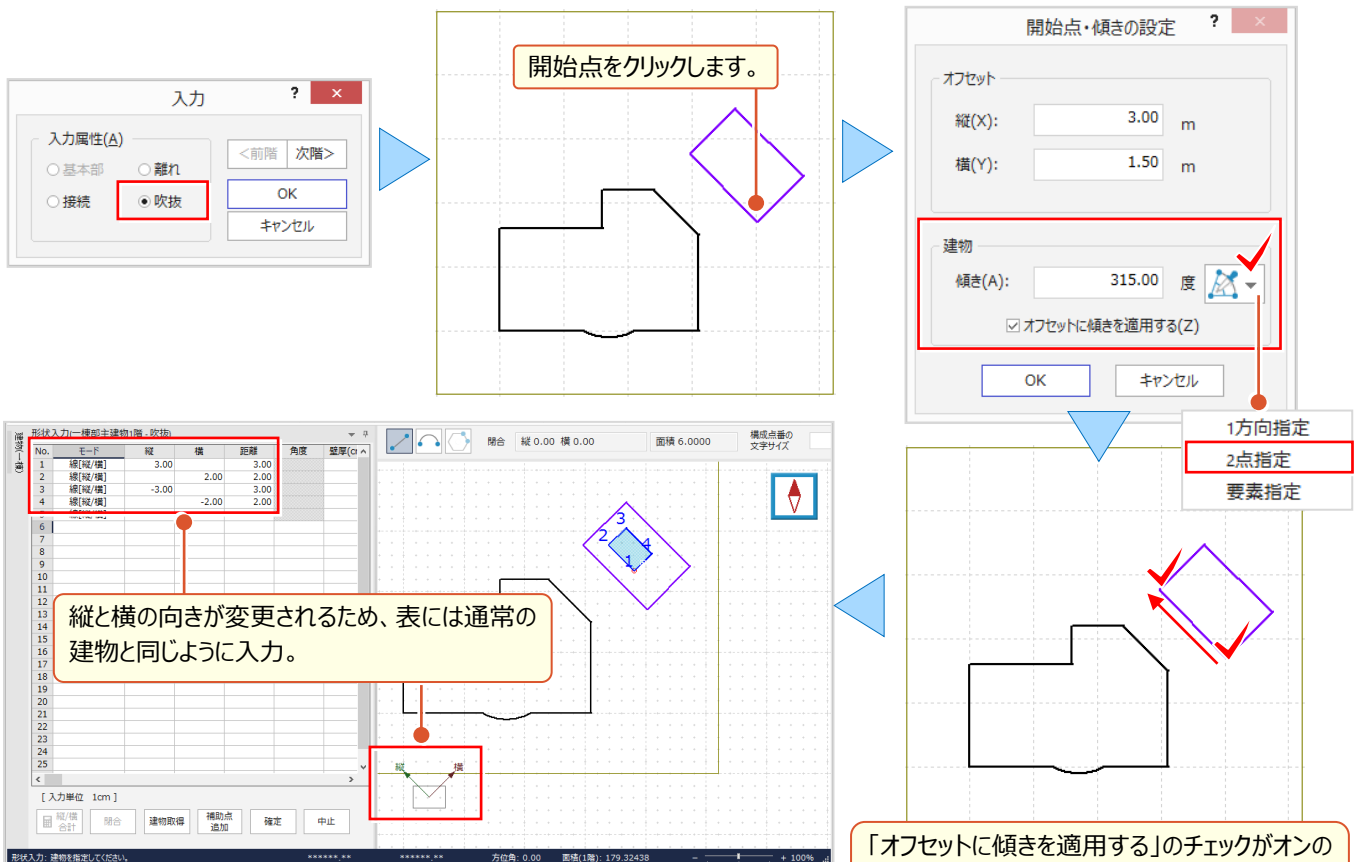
入力
?
入力属性(A)
基本部
離れ
接続
吹抜
<前階
次階>
OK
キャンセル

開始点をクリックします。

開始点・傾きの設定
?
オフセット
縦(X):
3.00
m
横(Y):
1.50
m
建物
傾き(A):
315.00
度
オフセットに傾きを適用する(Z)
OK
キャンセル

1方向指定
2点指定
要素指定

形状入力(一棟部主建物1階 - 吹抜)

| No. | モード | 縦 | 横 | 距離 | 角度 | 壁厚(cm) |
|---|---|---|---|---|---|---|
| 1 | 線[縦/横] | 3.00 | | 3.00 | | |
| 2 | 線[縦/横] | | 2.00 | 2.00 | | |
| 3 | 線[縦/横] | -3.00 | | 3.00 | | |
| 4 | 線[縦/横] | | -2.00 | 2.00 | | |
| 5 | | | | | | |
| 6 | | | | | | |
| 7 | | | | | | |
| 8 | | | | | | |
| 9 | | | | | | |
| 10 | | | | | | |
| 11 | | | | | | |
| 12 | | | | | | |
| 13 | | | | | | |
| 14 | | | | | | |
| 15 | | | | | | |
| 16 | | | | | | |
| 17 | | | | | | |
| 18 | | | | | | |
| 19 | | | | | | |
| 20 | | | | | | |
| 21 | | | | | | |
| 22 | | | | | | |
| 23 | | | | | | |
| 24 | | | | | | |
| 25 | | | | | | |

[ 入力単位 1cm ]
縦/横合計
閉合
建物取得
補助点追加
確定
中止
閉合
縦 0.00 横 0.00
面積 6.0000
構成点番の文字サイズ
3
2
4
1
縦と横の向きが変更されるため、表には通常の建物と同じように入力。
縦
横
形状入力: 建物を指定してください。
方位角: 0.00
面積(1階): 179.32438
100%

「オフセットに傾きを適用する」のチェックがオンの